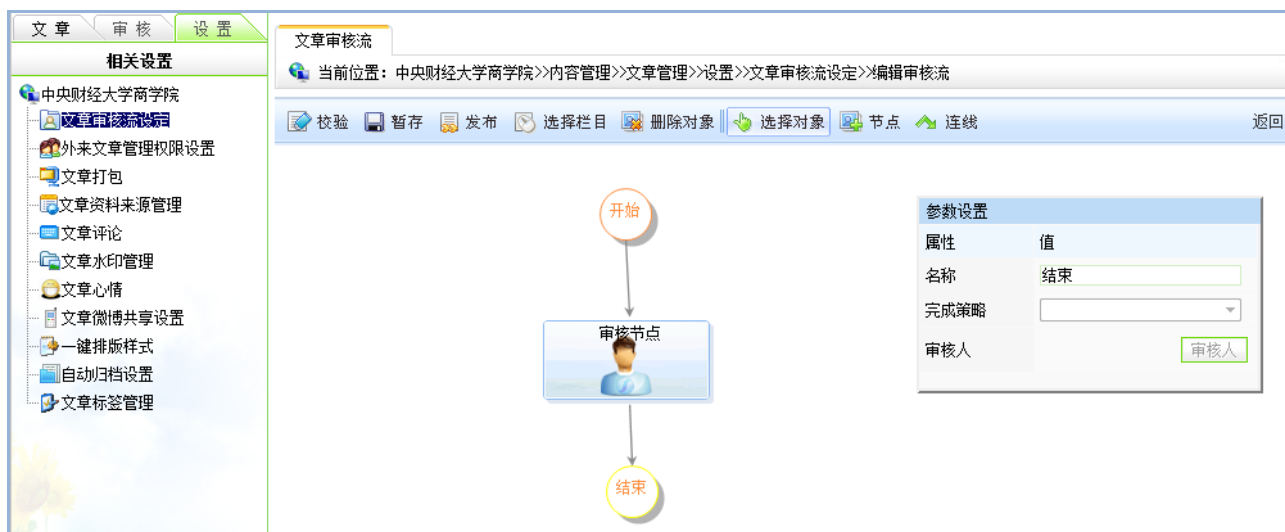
文章 审核 设置

相关设置

中央财经大学商学院
文章审核流设定
外来文章管理权限设置
文章打包
文章资料来源管理
文章评论
文章水印管理
文章心情
文章微博共享设置
一键排版样式
自动归档设置
文章标签管理

文章审核流

当前位置：中央财经大学商学院>>内容管理>>文章管理>>设置>>文章审核流设定>>编辑审核流

校验 暂存 发布 选择栏目 删除对象 选择对象 节点 连线 返回

开始

审核节点

结束

参数设置

| 属性 | 值 |
|---|---|
| 名称 | 结束 |
| 完成策略 | |
| 审核人 | 审核人 |